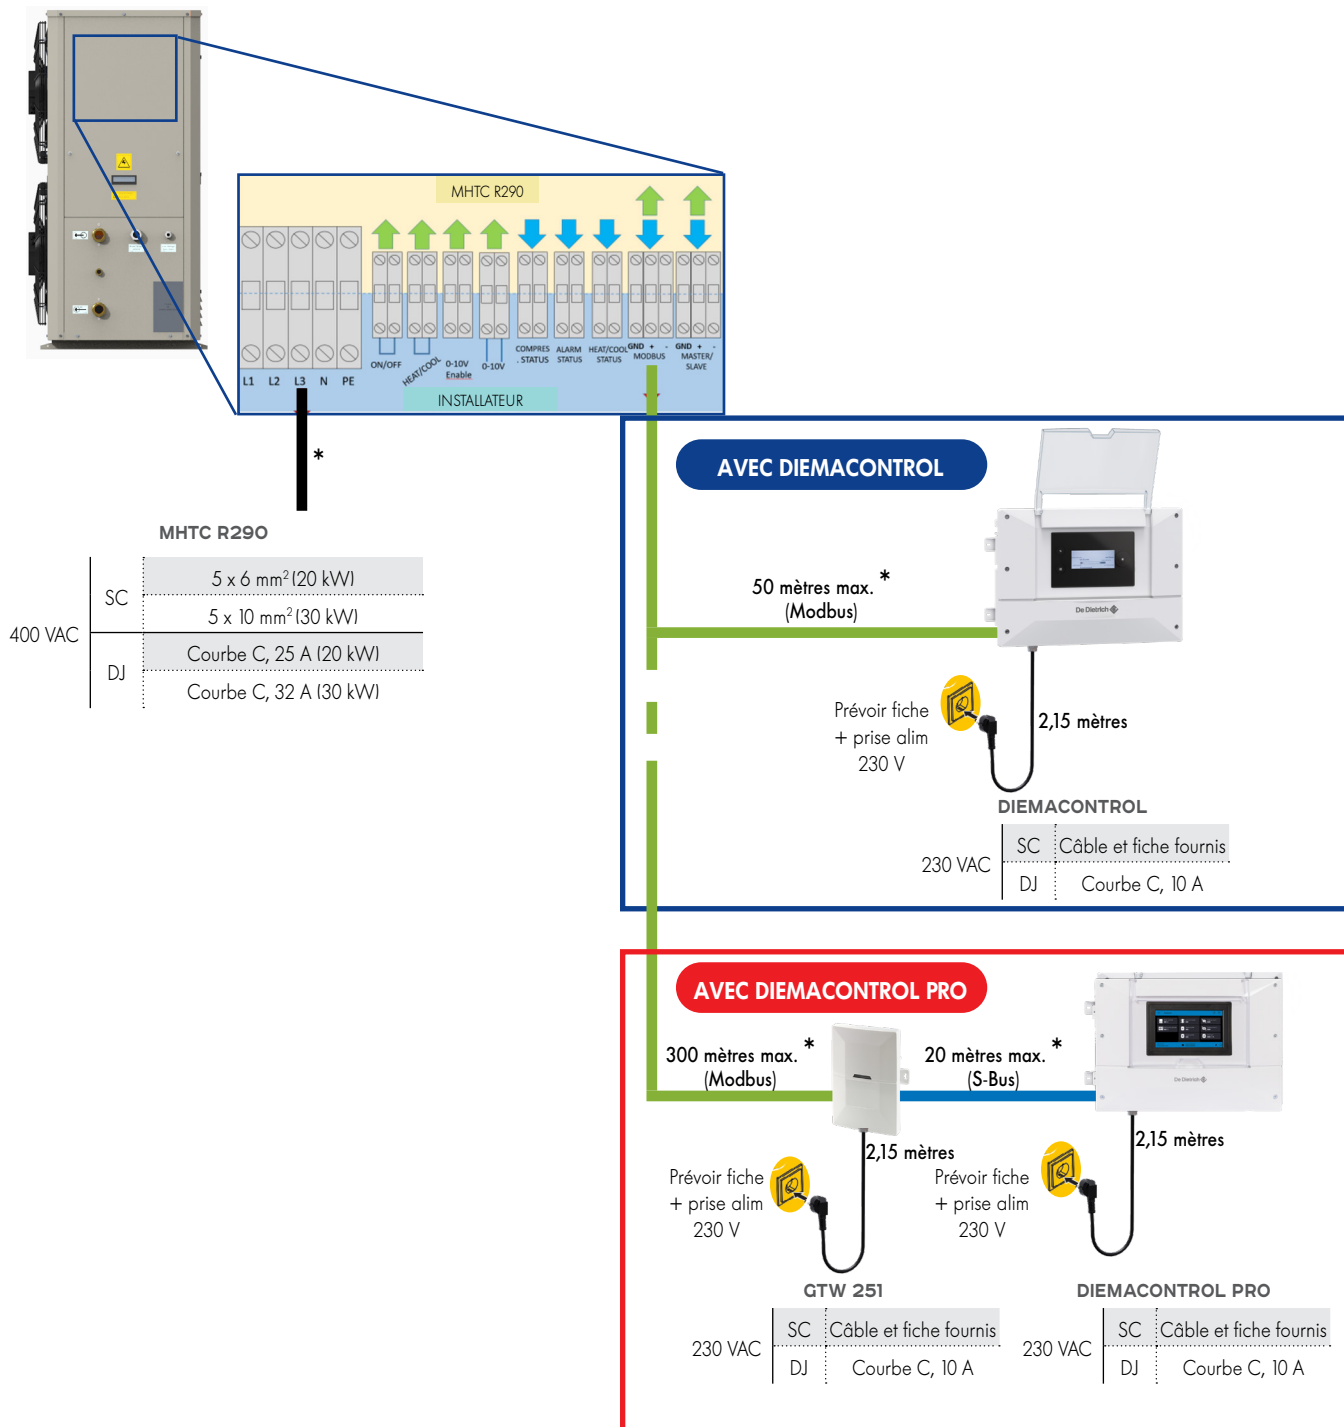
MHTC R290

L1 L2 L3 N PE

ON/OFF HEAT/COOL 0-10V Enable 0-10V COMPRES. STATUS ALARM STATUS HEAT/COOL STATUS GND + - MODBUS GND + - MASTER/SLAVE

INSTALLATEUR

*

MHTC R290

| 400 VAC | SC | 5 x 6 mm$^2$ (20 kW) |
|---|---|---|
| | | 5 x 10 mm$^2$ (30 kW) |
| | DJ | Courbe C, 25 A (20 kW) |
| | | Courbe C, 32 A (30 kW) |

AVEC DIEMACONTROL

50 mètres max. * (Modbus)

De Dietrich

Prévoir fiche + prise alim 230 V

2,15 mètres

DIEMACONTROL

| 230 VAC | SC | Câble et fiche fournis |
|---|---|---|
| | DJ | Courbe C, 10 A |

AVEC DIEMACONTROL PRO

300 mètres max. * (Modbus)

20 mètres max. * (S-Bus)

De Dietrich

2,15 mètres

2,15 mètres

Prévoir fiche + prise alim 230 V

Prévoir fiche + prise alim 230 V

GTW 251

| 230 VAC | SC | Câble et fiche fournis |
|---|---|---|
| | DJ | Courbe C, 10 A |

DIEMACONTROL PRO

| 230 VAC | SC | Câble et fiche fournis |
|---|---|---|
| | DJ | Courbe C, 10 A |